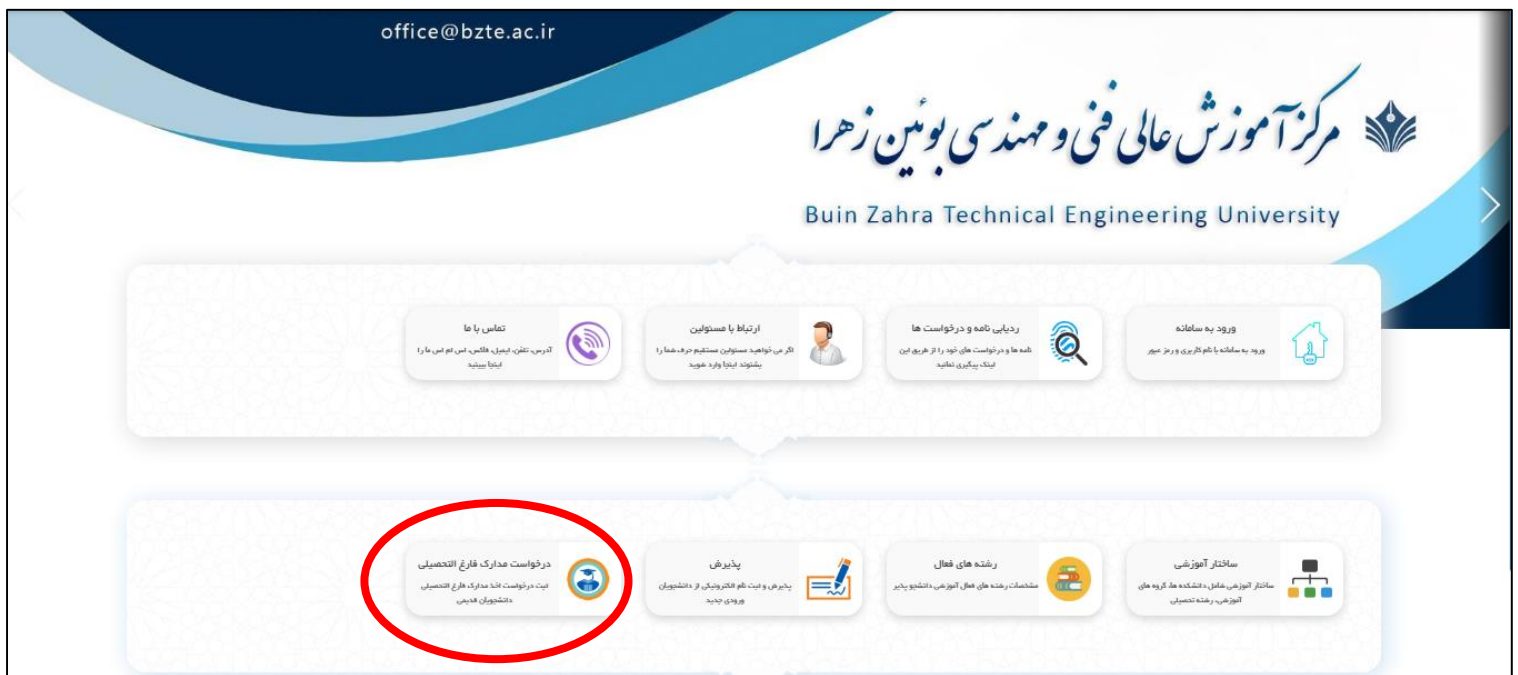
office@bzte.ac.ir

مرکز آموزش عالی فنی و مهندسی بوئین زهرا

Buin Zahra Technical Engineering University

ورود به سامانه
ورود به سامانه با نام کاربری و رمز عبور

ردیابی نامه و درخواست ها
نامه ها و درخواست های خود را از طریق این لینک پیگیری نمایید

ارتباط با مسئولین
اگر می خواهید مسئولین مستقیم حرف شما را بشنوند اینجا وارد شوید

تماس با ما
آدرس، تلفن، ایمیل، فاکس، اس ام اس ما را اینجا ببینید

ساختار آموزشی
ساختار آموزشی شامل دانشکده ها، گروه های آموزشی، رشته تحصیلی

رشته های فعال
مشخصات رشته های فعال آموزشی دانشجو پذیر

پذیرش
پذیرش و ثبت نام الکترونیکی از دانشجویان ورودی جدید

درخواست مدارک فارغ التحصیلی
ثبت درخواست اخذ مدارک فارغ التحصیلی دانشجویان قدیمی